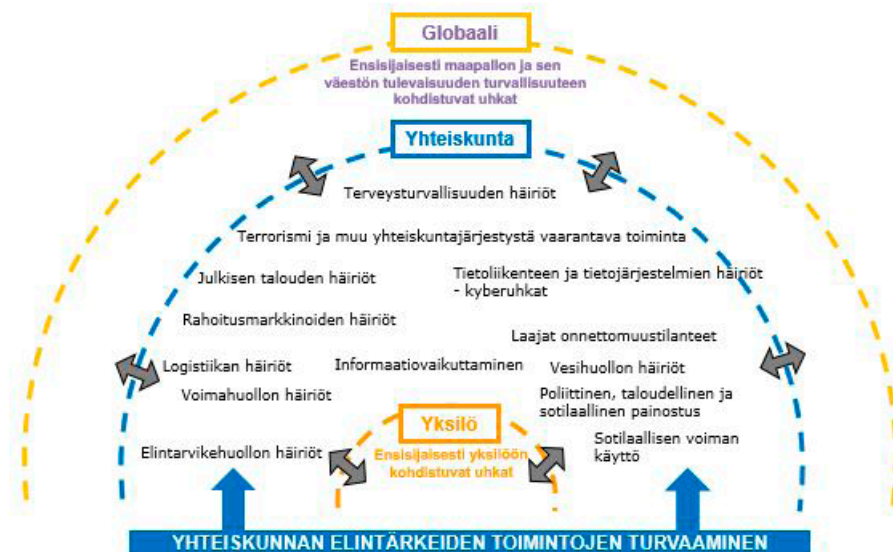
Globaali

Ensisijaisesti maapallon ja sen väestön tulevaisuuden turvallisuuteen kohdistuvat uhkat

Yhteiskunta

Terveysturvallisuuden häiriöt

Terrorismi ja muu yhteiskuntajärjestystä vaarantava toiminta

Julkisen talouden häiriöt

Tietoliikenteen ja tietojärjestelmien häiriöt - kyberuhkat

Rahoitusmarkkinoiden häiriöt

Laajat onnettomuustilanteet

Logistiikan häiriöt

Informaatiovaikuttaminen

Vesihuollon häiriöt

Voimahuollon häiriöt

Poliittinen, taloudellinen ja sotilaallinen painostus

Yksilö

Ensisijaisesti yksilöön kohdistuvat uhkat

Sotilaallisen voiman käyttö

Elintarvikehuollon häiriöt

YHTEISKUNNAN ELINTÄRKEIDEN TOIMINTOJEN TURVAAMINEN